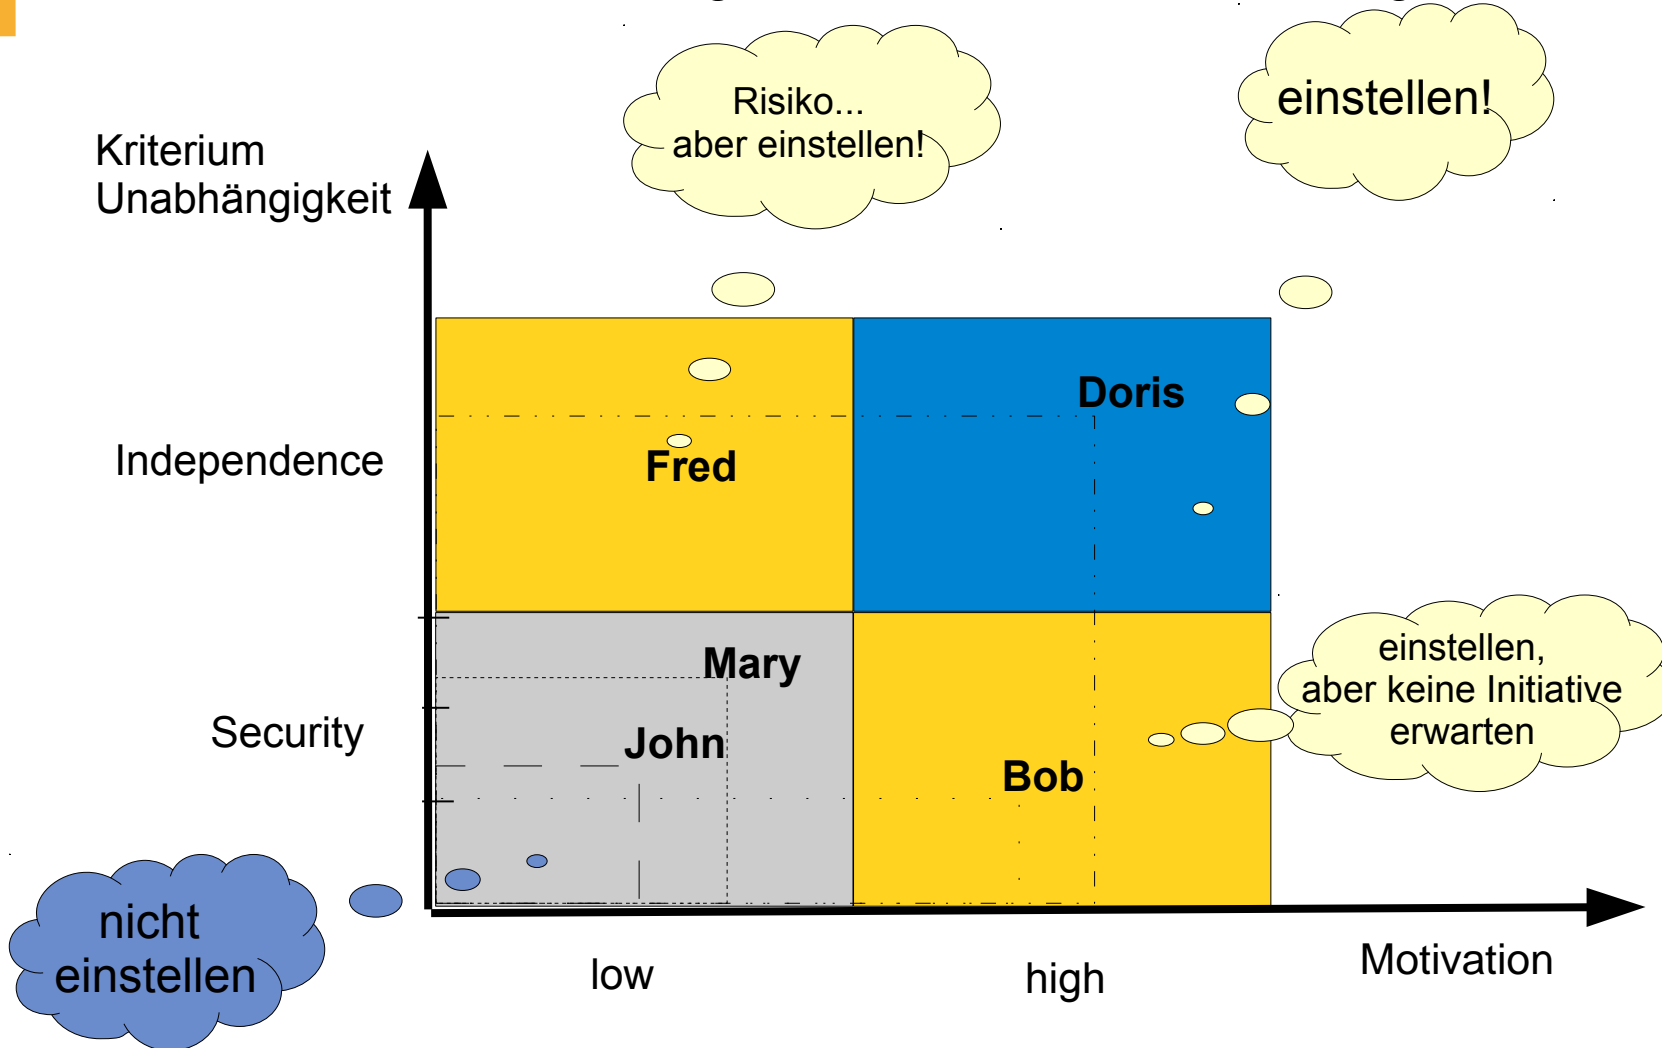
Risiko...
aber einstellen!

einstellen!

Kriterium
Unabhängigkeit

Independence

Fred

Doris

Mary

John

Bob

Security

einstellen,
aber keine Initiative
erwarten

nicht
einstellen

low

high

Motivation